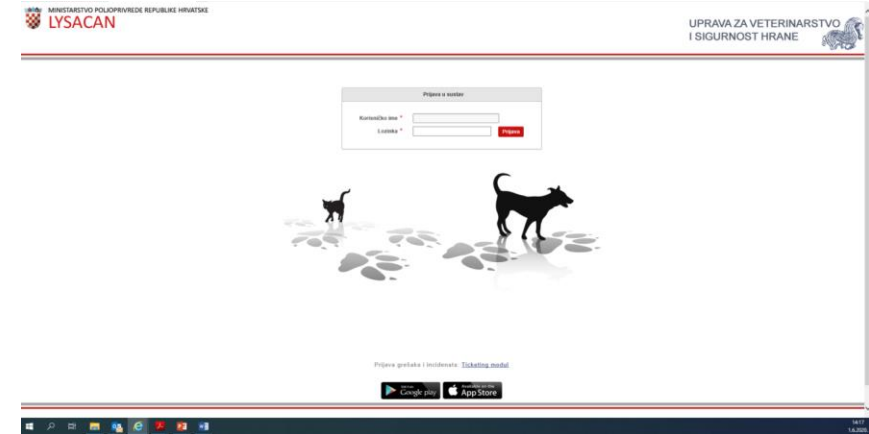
MINISTARSTVO POLJOPRIVREDE REPUBLIKE HRVATSKE
LYSACAN

UPRAVA ZA VETERINARSTVO
I SIGURNOST HRANE

Prijava u sustav

Korisničko ime *
Lozinka *
Prijava

Prijava grešaka i incidenata: Ticketing modul

Google play
App Store

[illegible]